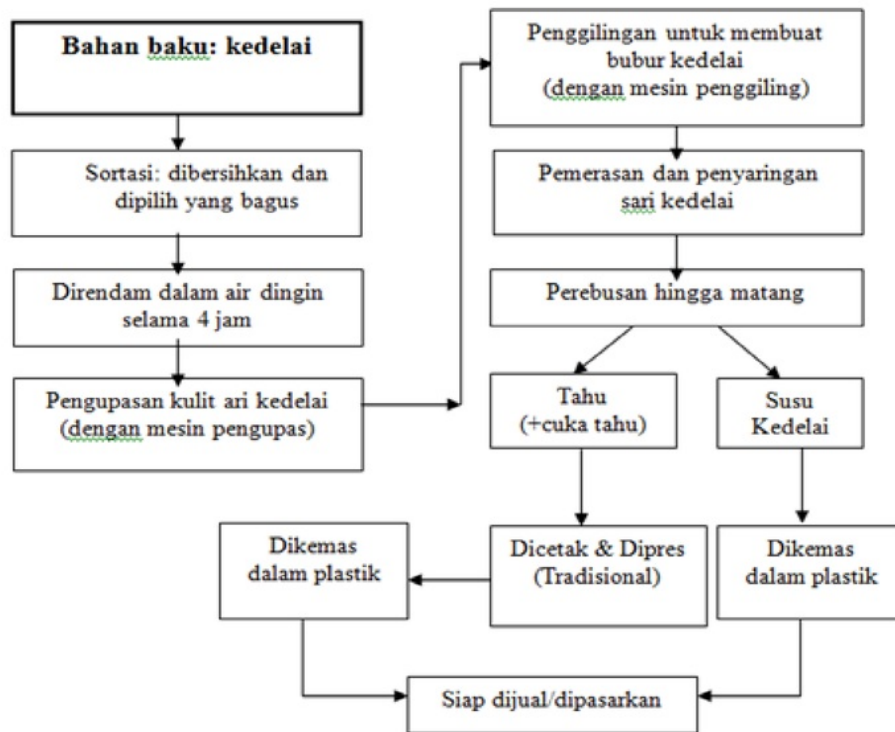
Bahan baku: kedelai

Sortasi: dibersihkan dan dipilih yang bagus

Direndam dalam air dingin selama 4 jam

Pengupasan kulit ari kedelai (dengan mesin pengupas)

Penggilingan untuk membuat bubur kedelai (dengan mesin penggiling)

Pemerasan dan penyaringan sari kedelai

Perebusan hingga matang

Tahu (+cuka tahu)

Susu Kedelai

Dikemas dalam plastik

Dicetak & Dipres (Tradisional)

Dikemas dalam plastik

Siap dijual/dipasarkan